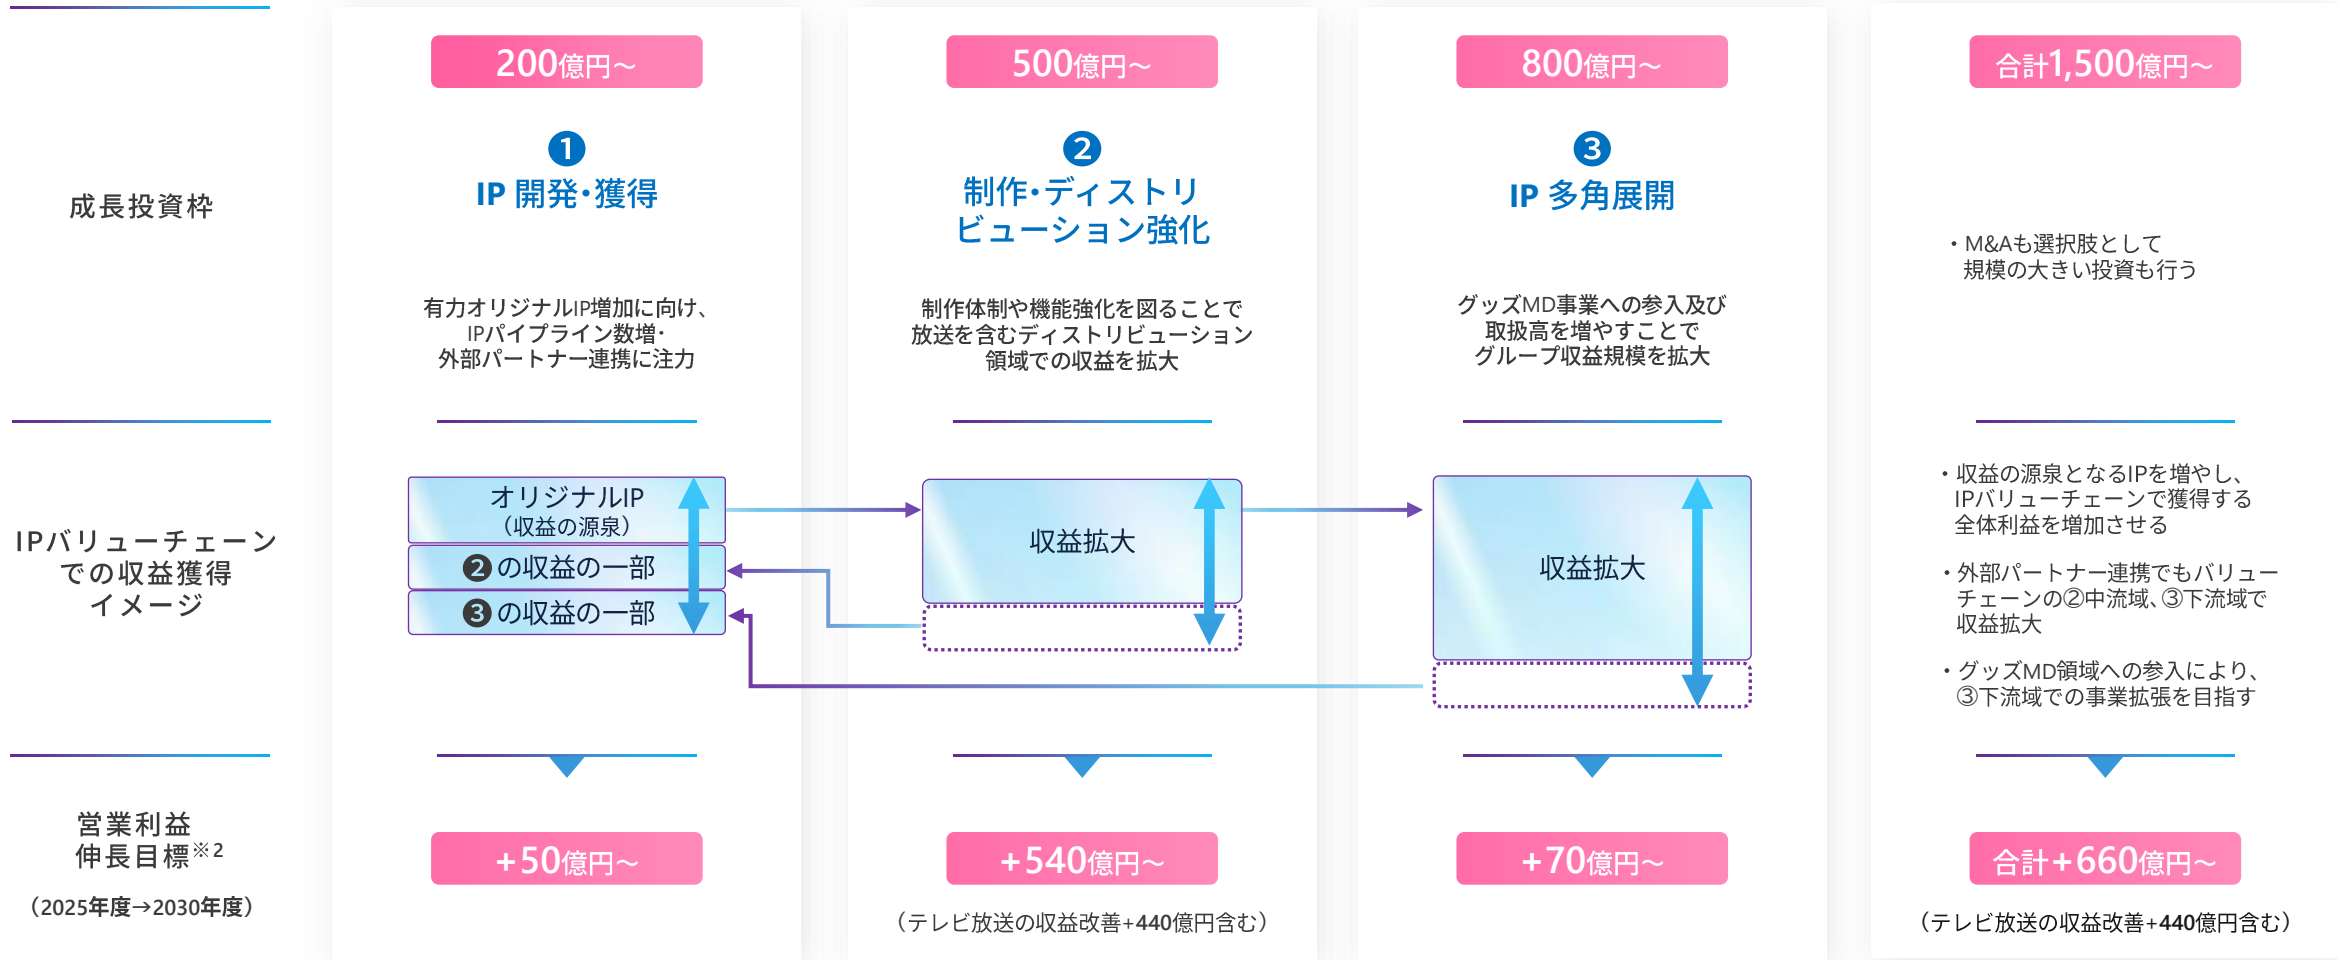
成長投資枠

200億円〜

❶
IP 開発・獲得

有力オリジナルIP増加に向け、IPパイプライン数増・外部パートナー連携に注力

500億円〜

❷
制作・ディストリビューション強化

制作体制や機能強化を図ることで放送を含むディストリビューション領域での収益を拡大

800億円〜

❸
IP 多角展開

グッズMD事業への参入及び取扱高を増やすことでグループ収益規模を拡大

合計1,500億円〜

・M&Aも選択肢として規模の大きい投資も行う

IPバリューチェーンでの収益獲得イメージ

オリジナルIP
（収益の源泉）
❷の収益の一部
❸の収益の一部

収益拡大

収益拡大

・収益の源泉となるIPを増やし、IPバリューチェーンで獲得する全体利益を増加させる

・外部パートナー連携でもバリューチェーンの②中流域、③下流域で収益拡大

・グッズMD領域への参入により、③下流域での事業拡張を目指す

営業利益伸長目標※2
（2025年度→2030年度）

+50億円〜

+540億円〜
（テレビ放送の収益改善+440億円含む）

+70億円〜

合計+660億円〜
（テレビ放送の収益改善+440億円含む）